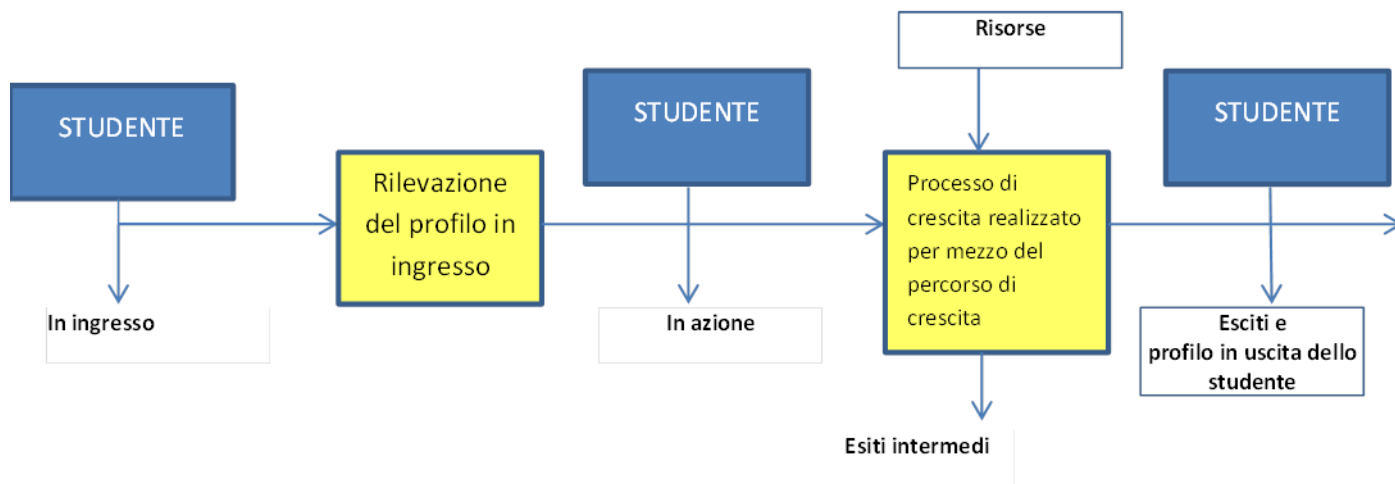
Risorse

STUDENTE

In ingresso

Rilevazione del profilo in ingresso

STUDENTE

In azione

Processo di crescita realizzato per mezzo del percorso di crescita

Esiti intermedi

STUDENTE

Esciti e profilo in uscita dello studente